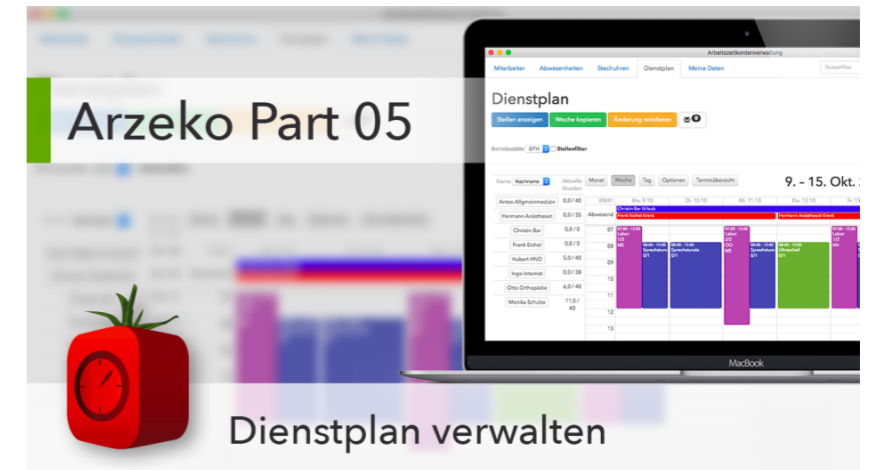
Arzeko Part 05

Arbeitszeitkontenverwaltung

Mitarbeiter Abwesenheiten Stechuhren Dienstplan Meine Daten

Dienstplan

Stellen anzeigen Woche kopieren Änderung revidieren

Betriebsstätte: BTH Stellenfilter

Name Nachname Aktuelle Stunden Monat Woche Tag Optionen Terminübersicht

9. - 15. Okt.

Anton Allgemeinmedizin 0,0 / 40
Hermann Anästhesist 0,0 / 35
Christin Bar 0,0 / 0
Frank Eichel 0,0 / 0
Hubert HNO 5,0 / 40
Ingo Internist 0,0 / 38
Otto Orthopädie 6,0 / 40
Monika Schulze 11,0 / 40

KW41 Mo. 9.10 Di. 10.10 Mi. 11.10 Do. 12.10 Fr.

Abwesend Christin Bar Urlaub Frank Eichel Krank Hermann Anästhesist Krank

07 08 09 10 11 12 13

Labor Sprechstunde Ultraschall

MacBook

Dienstplan verwalten